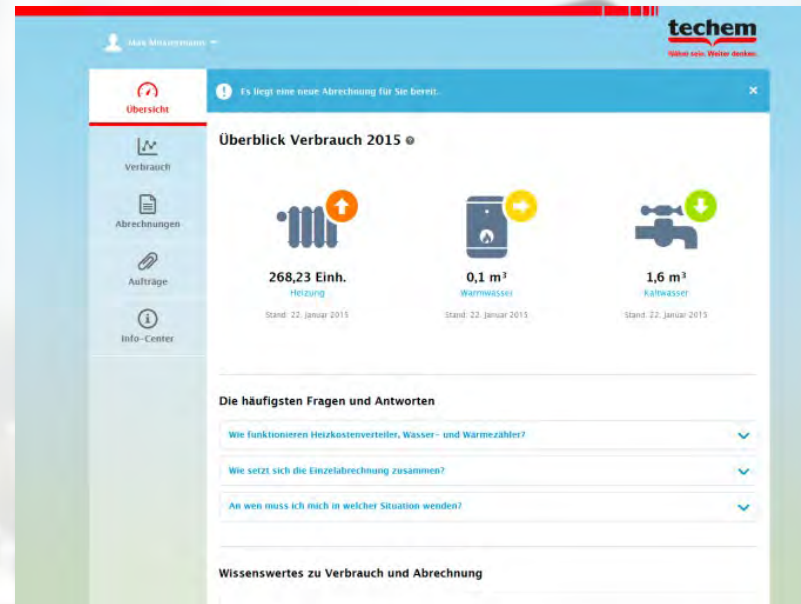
Max Mustermann

techem
Näher sein. Weiter denken.

Übersicht

Verbrauch

Abrechnungen

Aufträge

Info-Center

Es liegt eine neue Abrechnung für Sie bereit.

×

Überblick Verbrauch 2015

268,23 Einh.
Heizung
Stand: 22. Januar 2015

0,1 m³
Warmwasser
Stand: 22. Januar 2015

1,6 m³
Kaltwasser
Stand: 22. Januar 2015

Die häufigsten Fragen und Antworten

Wie funktionieren Heizkostenverteiler, Wasser- und Wärmezähler?

Wie setzt sich die Einzelabrechnung zusammen?

An wen muss ich mich in welcher Situation wenden?

Wissenswertes zu Verbrauch und Abrechnung